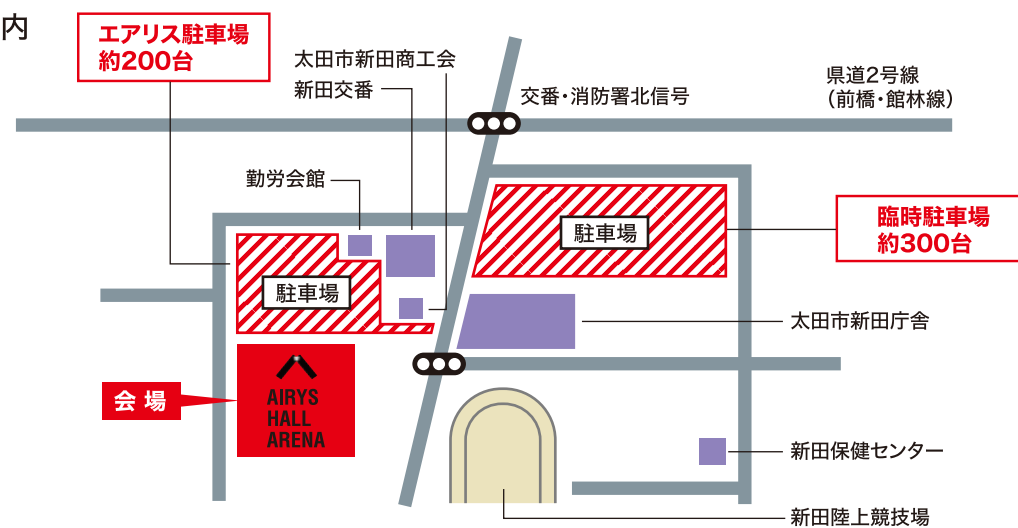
内

エアリス駐車場
約200台

太田市新田商工会

新田交番

交番・消防署北信号

県道2号線
（前橋・館林線）

勤労会館

駐車場

臨時駐車場
約300台

駐車場

太田市新田庁舎

会 場

AIRYS
HALL
ARENA

新田保健センター

新田陸上競技場